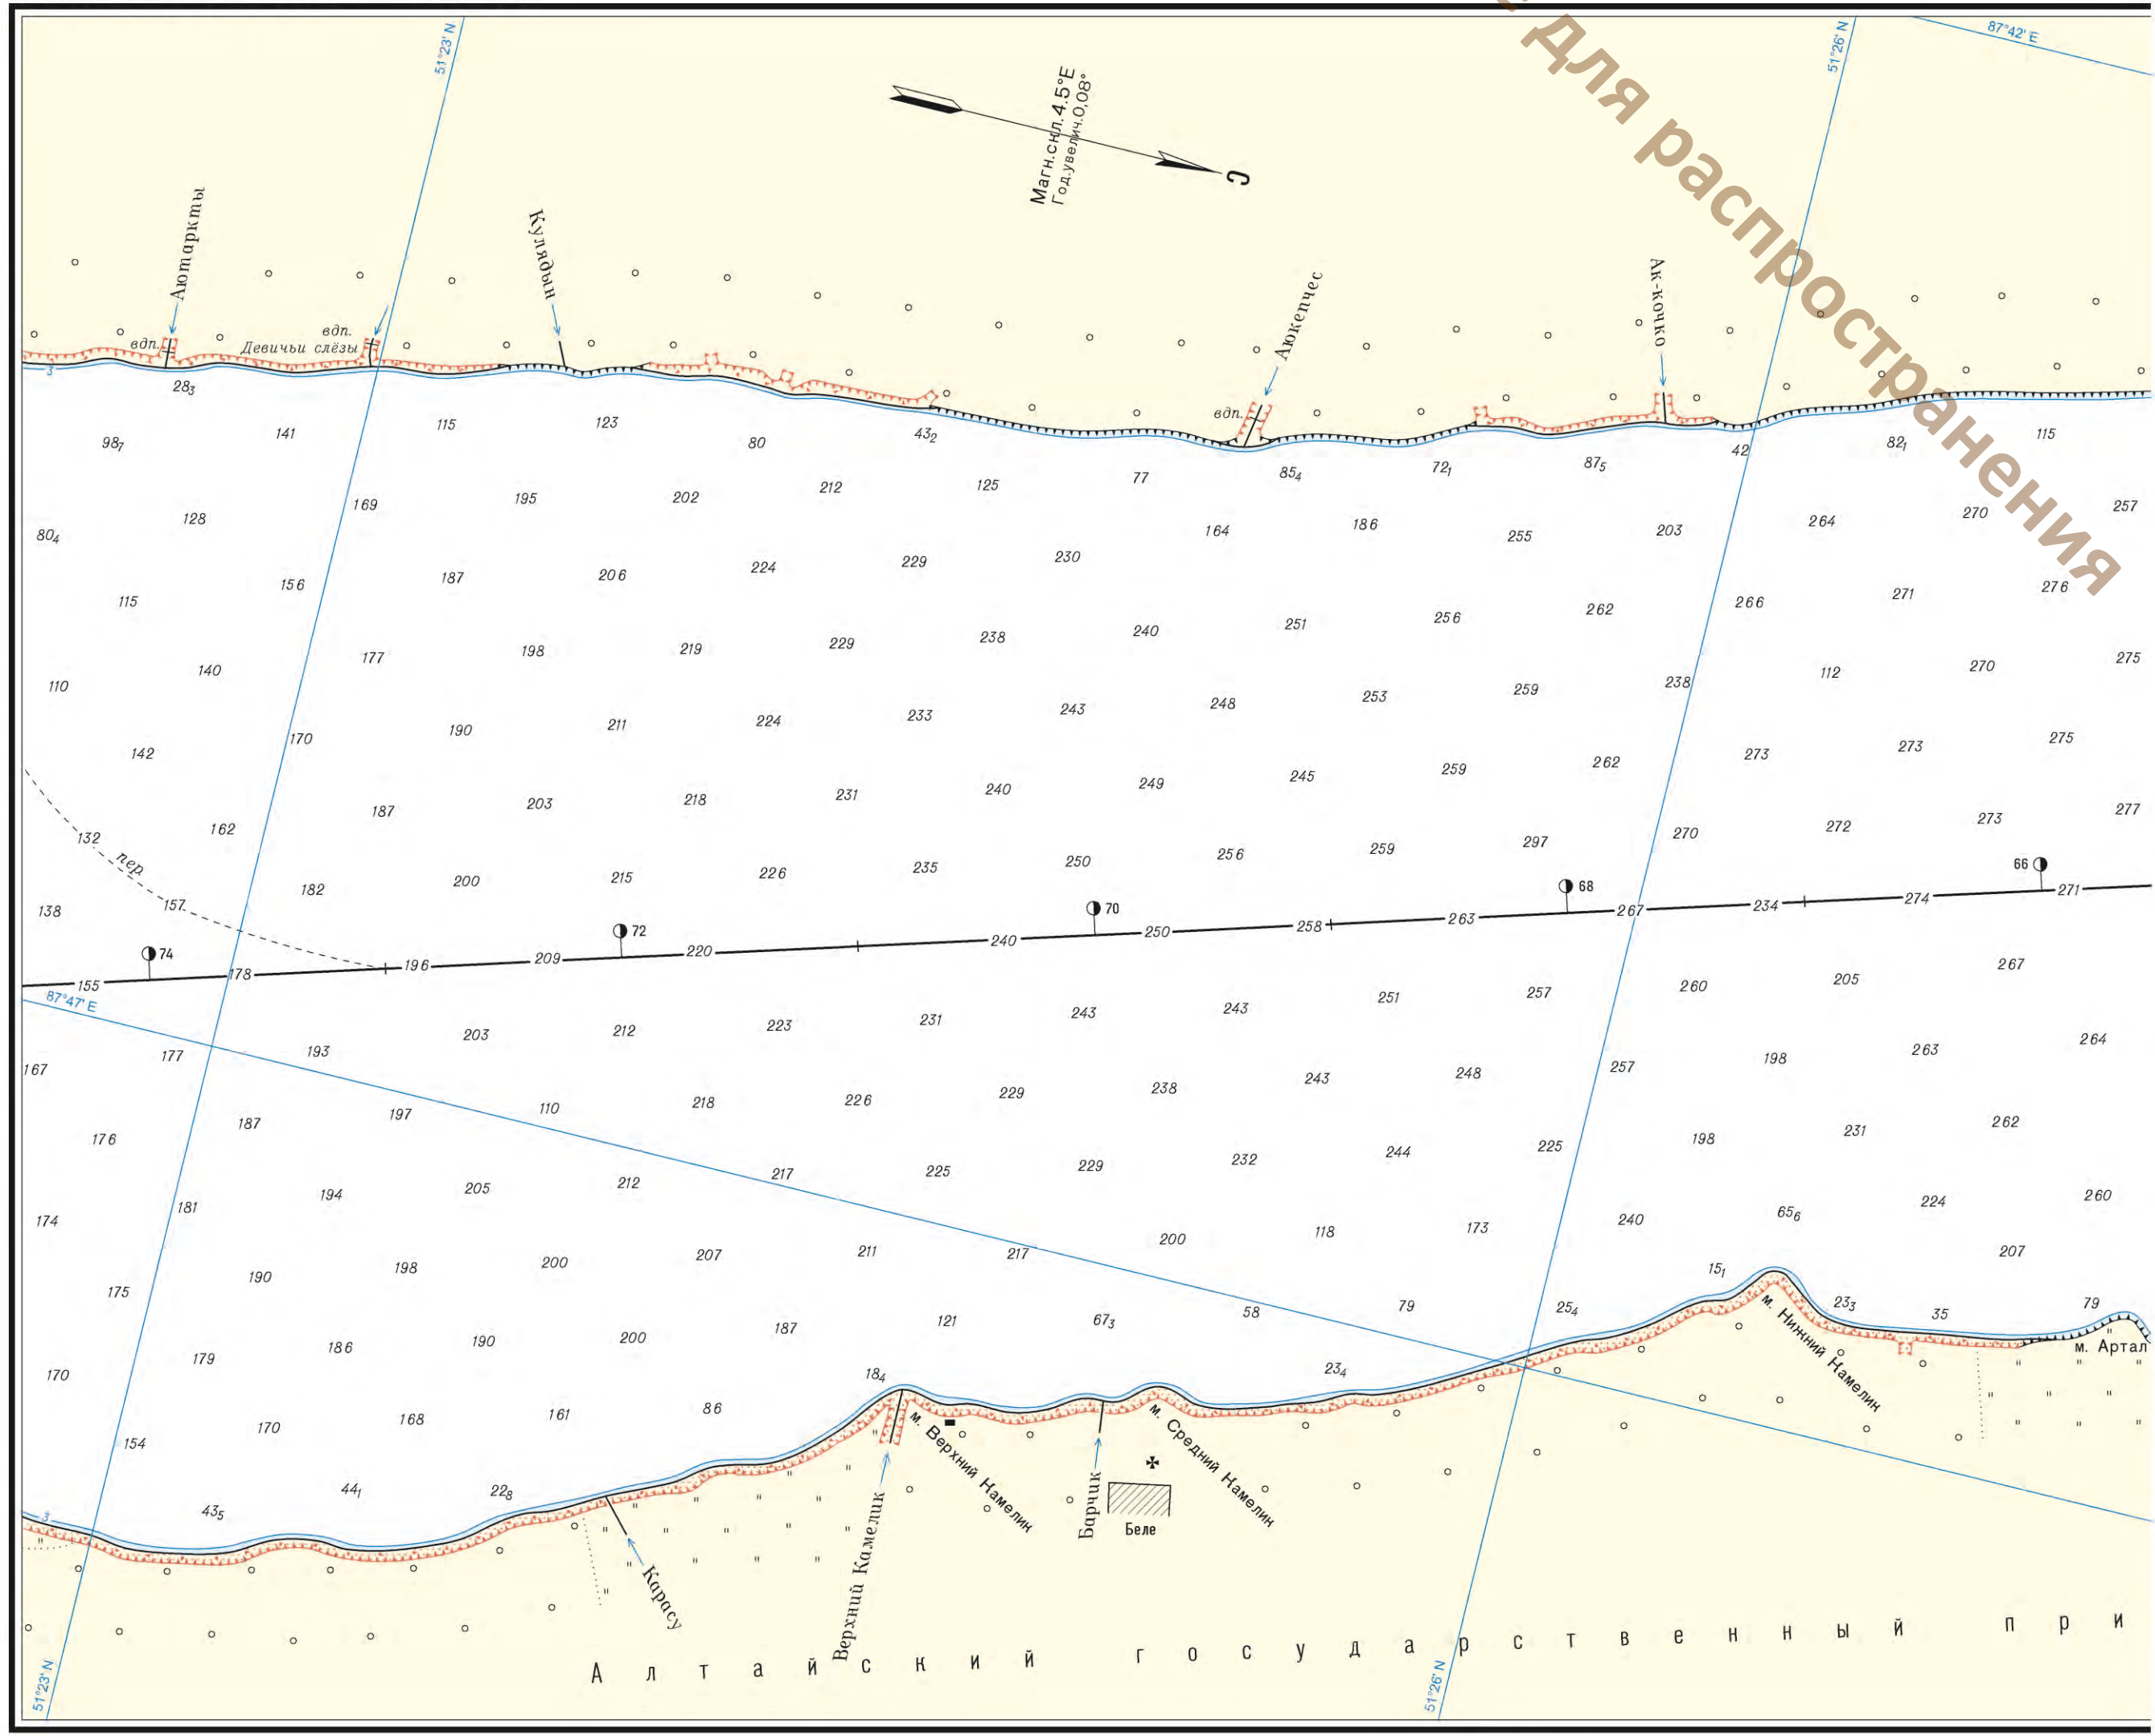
для распространения

51°23' N
51°26' N
87°42' E
Магн.скл.4.5°E
Год.увелич.0.08°
С

Аютаркты
вдп.
Девичьи слёзы
вдп.
Кулядын
Аюкенчес
вдп.
Ак-кочко

3
$28_3$
$98_7$
141
115
123
80
$43_2$
77
$85_4$
$72_1$
$87_5$
42
$82_1$
115
$80_4$
128
169
195
202
212
125
164
186
255
203
264
270
257
156
187
206
224
229
230
251
256
262
266
271
276
115
177
198
219
229
238
240
256
262
266
271
276
110
140
190
211
224
233
243
248
253
259
238
112
270
275
142
170
187
203
218
231
240
249
245
259
262
273
273
275
162
132
пер
182
200
215
226
235
250
256
259
297
270
272
273
277
138
157
66
271
74
72
70
68
155
178
196
209
220
240
250
258
263
267
234
274
87°47' E
203
212
223
231
243
243
251
257
260
205
267
167
177
193
264
176
187
197
110
218
226
229
238
243
248
257
198
263
262
181
194
205
212
217
225
229
232
244
225
198
231
174
175
190
198
200
207
211
217
200
118
173
240
$65_6$
224
260
207
179
186
190
200
187
121
$67_3$
58
79
$25_4$
$15_1$
$23_3$
35
79
170
154
170
168
161
86
$18_4$
$23_4$
$44_1$
$22_8$
$43_5$
3

м. Нижний Намелин
м. Артал
м. Верхний Намелин
м. Средний Намелин
Барчик
Беле
Верхний Камелик
Карасу
51°23' N
51°26' N

А л т а й с к и й   г о с у д а р с т в е н н ы й   п р и